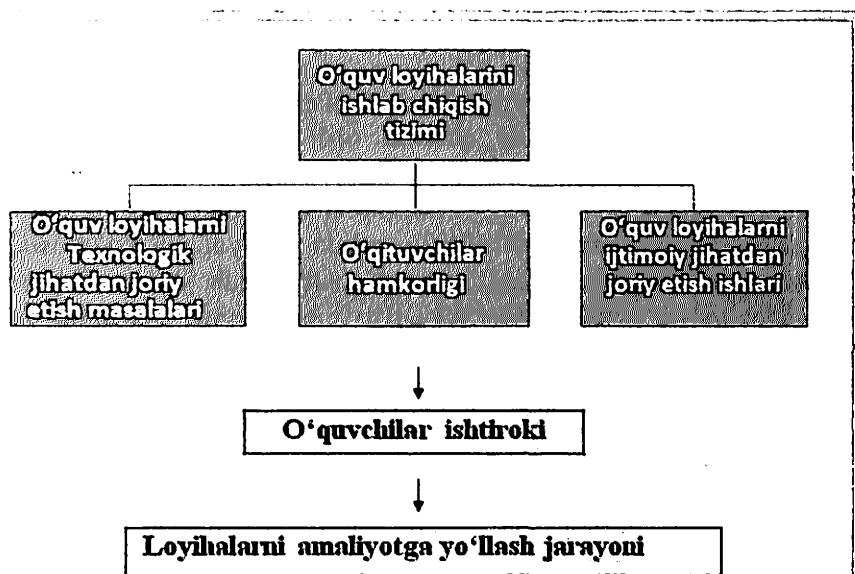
O'quv loyihalarini ishlab chiqish tizimi

O'quv loyihalarni Texnologik jihatdan joriy etish masalalari

O'qituvchilar hamkorligi

O'quv loyihalarni ijtimoiy jihatdan joriy etish ishlari

O'quvchilar ishtiroki

Loyihalarni amaliyotga yo'llash jarayoni